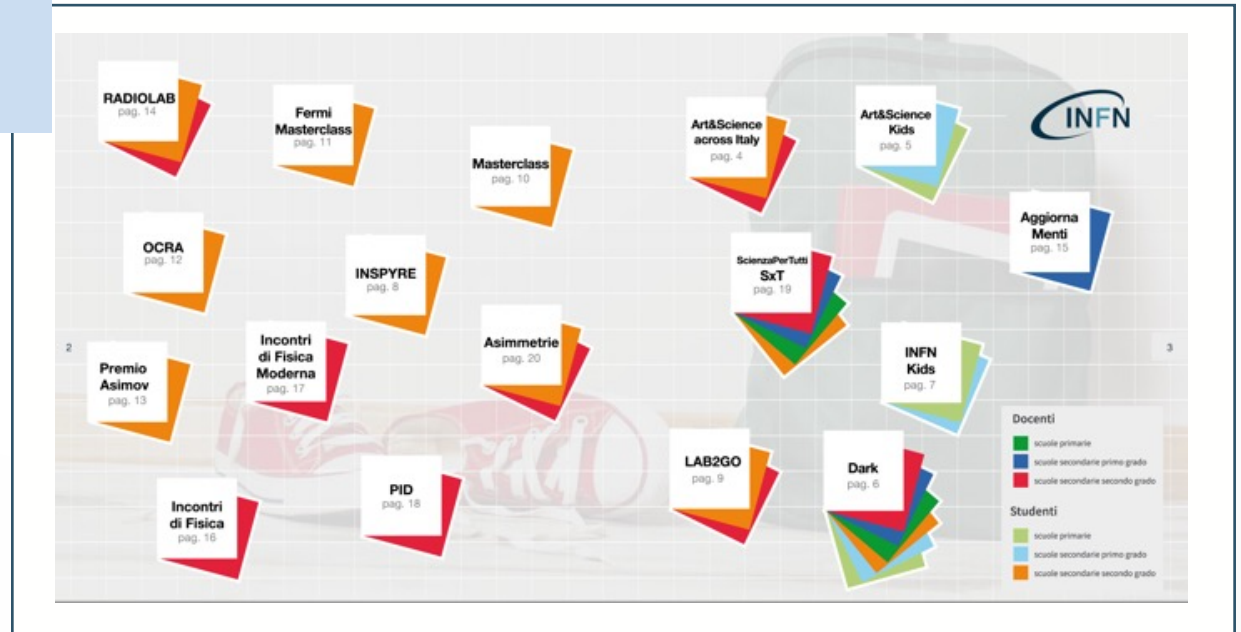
RADIOLAB
pag. 14

Fermi Masterclass
pag. 11

Masterclass
pag. 10

Art&Science across Italy
pag. 4

Art&Science Kids
pag. 5

INFN

OCRA
pag. 12

INSPYRE
pag. 8

ScienzaPerTutti SxT
pag. 19

Aggiorna Menti
pag. 15

2

Premio Asimov
pag. 13

Incontri di Fisica Moderna
pag. 17

Asimmetrie
pag. 20

INFN Kids
pag. 7

3

LAB2GO
pag. 9

Dark
pag. 6

Incontri di Fisica
pag. 16

PID
pag. 18

Docenti
scuole primarie
scuole secondarie primo grado
scuole secondarie secondo grado

Studenti
scuole primarie
scuole secondarie primo grado
scuole secondarie secondo grado